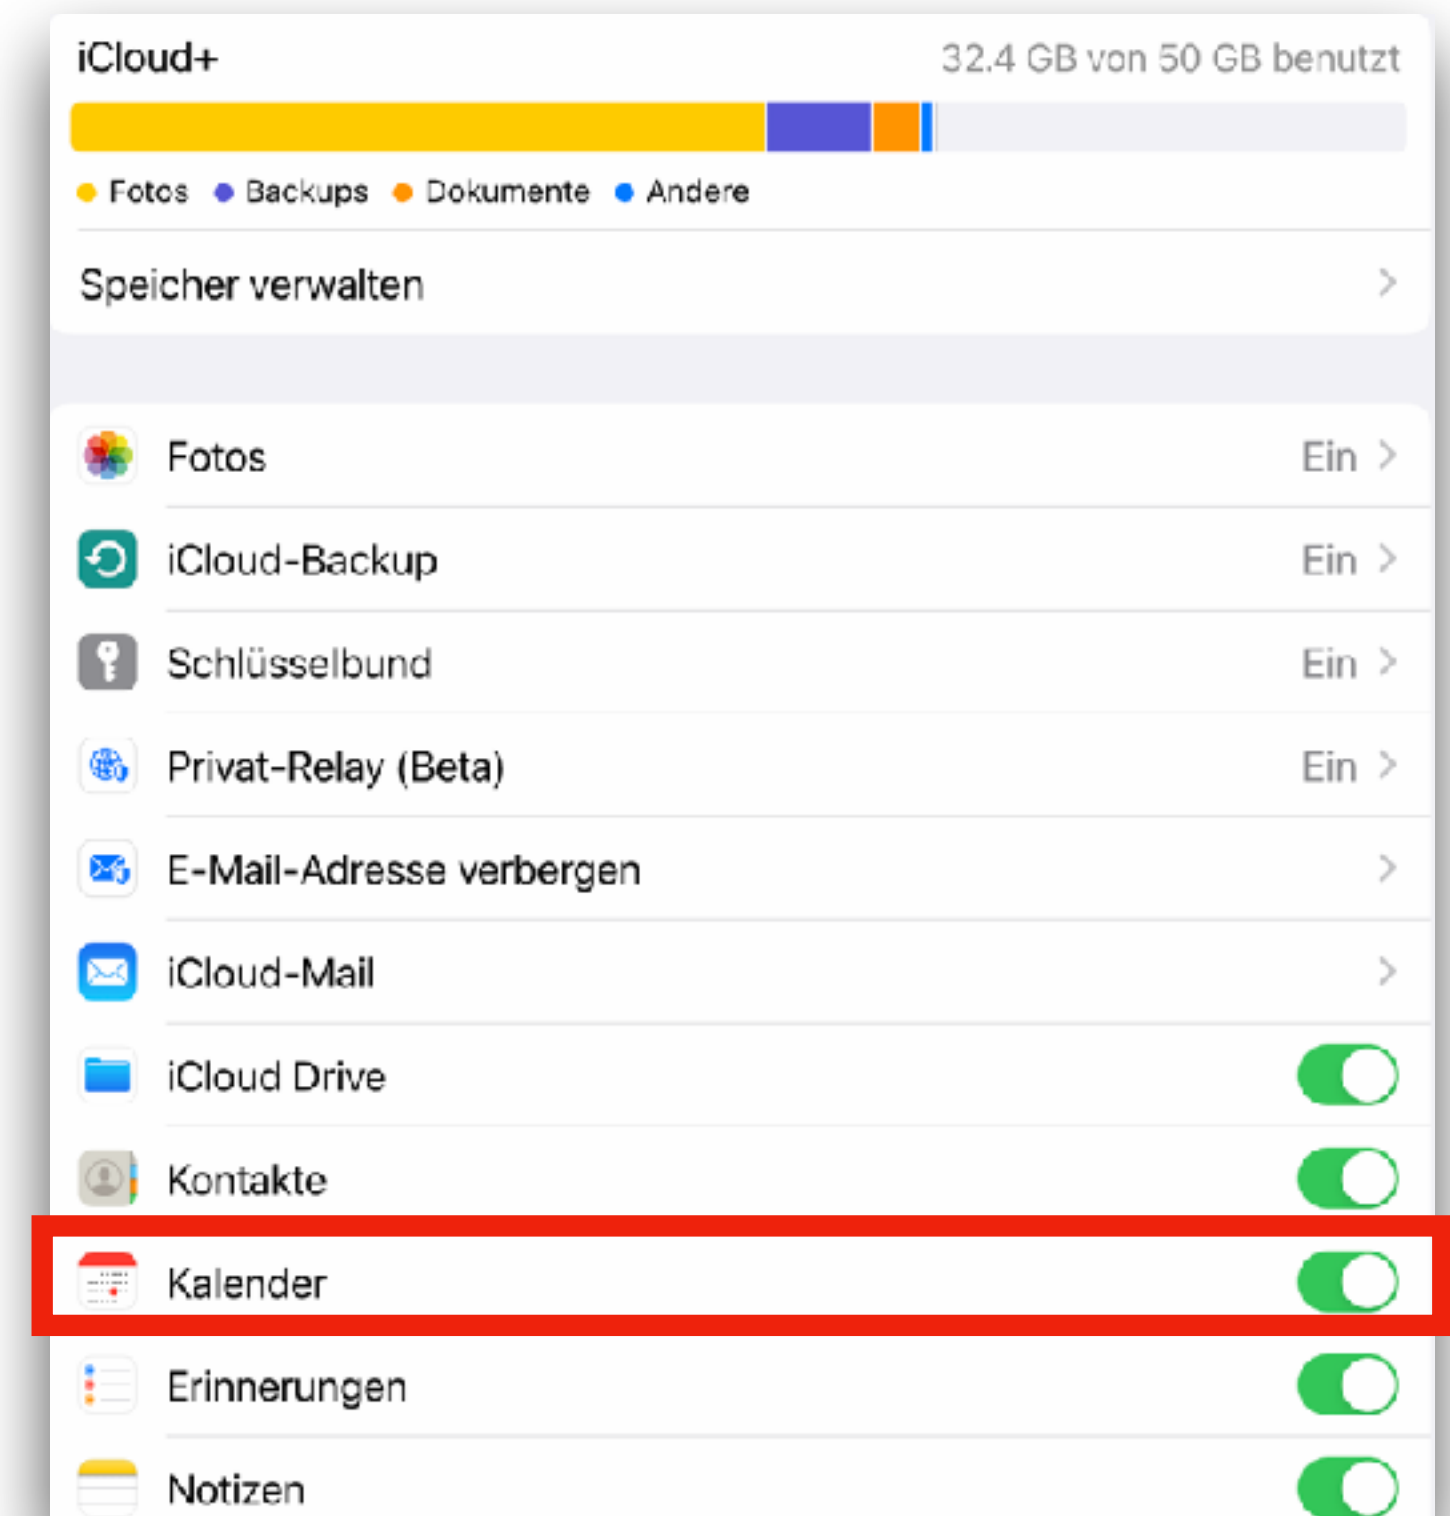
iCloud+ 32.4 GB von 50 GB benutzt

Fotos Backups Dokumente Andere

Speicher verwalten

Fotos Ein

iCloud-Backup Ein

Schlüsselbund Ein

Privat-Relay (Beta) Ein

E-Mail-Adresse verbergen

iCloud-Mail

iCloud Drive

Kontakte

Kalender

Erinnerungen

Notizen